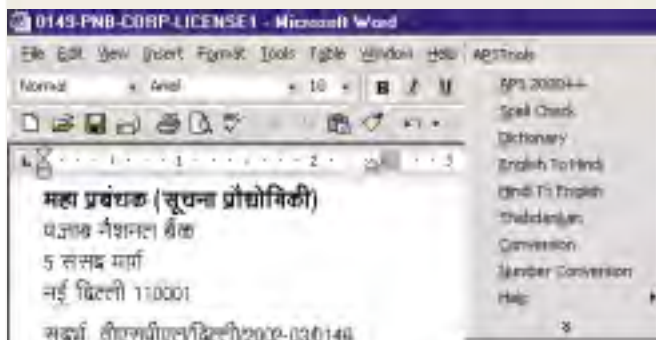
0149-PNB-CORP-LICENSE1 - Microsoft Word

File Edit View Insert Format Tools Table Window Help APSTools

Normal Arial 10 B I U

APS 2000++
Spell Check
Dictionary
English To Hindi
Hindi To English
Shabdanjali
Conversion
Number Conversion
Help

महा प्रबंधक (सूचना प्रौद्योगिकी)
पंजाब नैशनल बैंक
5 संसद मार्ग
नई दिल्ली 110001

संदर्भ: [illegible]/2009-03/0149